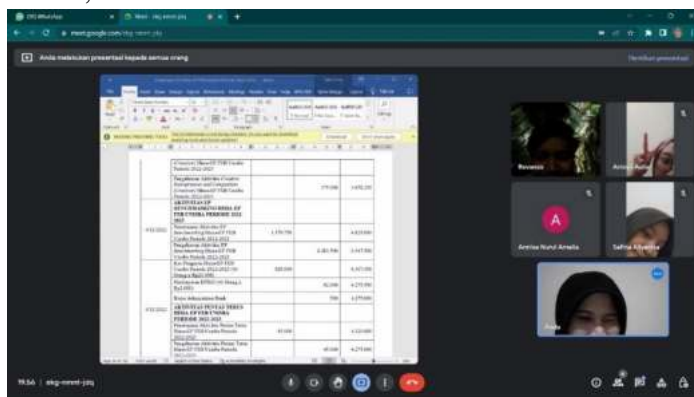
(30) WhatsApp

Meet - xkg-mmnt-jzq

meet.google.com/xkg-mmnt-jzq

Anda melakukan presentasi kepada semua orang

Hentikan presentasi

(Creative) Hima EP FEB Unsika Periode 2022-2023

Pengeluaran Aktivitas Creative Entrepreneur and Competition (Creative) Hima EP FEB Unsika Periode 2022-2023

AKTIVITAS EP BENCHMARKING HIMA EP FEB UNSIKA PERIODE 2022-2023

Pemasukan Aktivitas EP benchmarking Hima EP FEB Unsika Periode 2022-2023

Pengeluaran Aktivitas EP Benchmarking Hima EP FEB Unsika Periode 2022-2023

Kas Pengurus Hima EP FEB Unsika Periode 2022-2023

Pembayaran BPJS

Biaya Administrasi Bank

AKTIVITAS PESTA TERUS HIMA EP FEB UNSIKA PERIODE 2022-2023

Pemasukan Aktivitas Pesta Terus Hima EP FEB Unsika Periode 2022-2023

Pengeluaran Aktivitas Pesta Terus Hima EP FEB Unsika Periode 2022-2023

Rovansa

Annisa Nurul Amalia

Safitra Alhadisa

19.56 | xkg-mmnt-jzq